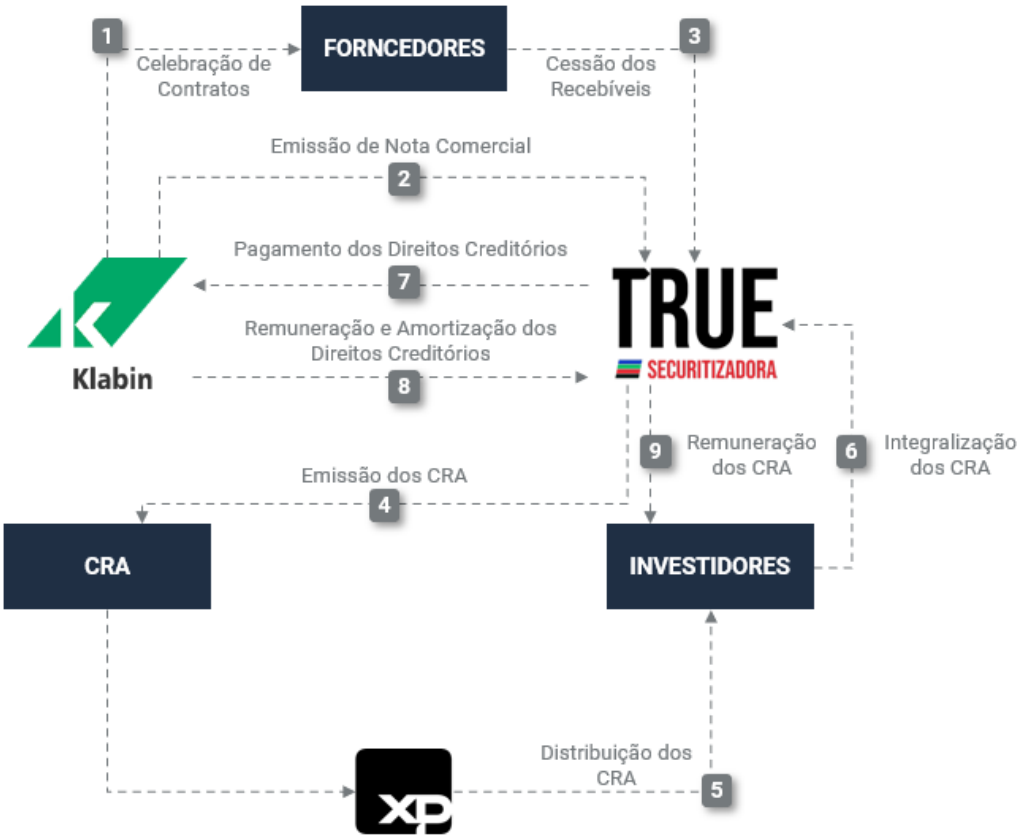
1

Celebração de Contratos

FORNCEDORES

3

Cessão dos Recebíveis

Emissão de Nota Comercial

2

Pagamento dos Direitos Creditórios

7

TRUE

SECURITIZADORA

Klabin

Remuneração e Amortização dos Direitos Creditórios

8

9

Remuneração dos CRA

6

Integralização dos CRA

Emissão dos CRA

4

CRA

INVESTIDORES

Distribuição dos CRA

5

XP